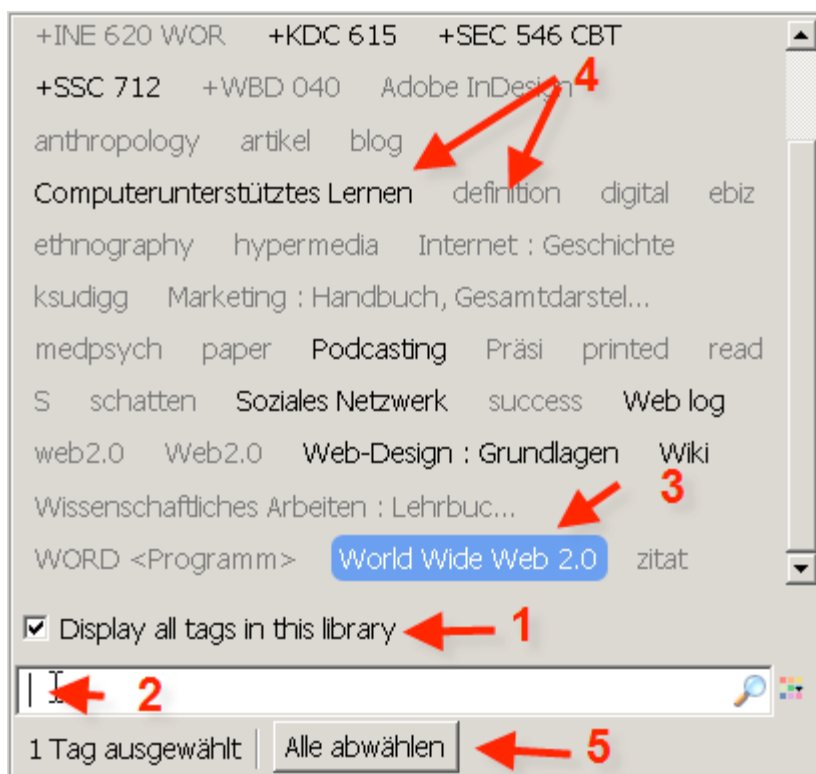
+INE 620 WOR +KDC 615 +SEC 546 CBT
+SSC 712 +WBD 040 Adobe InDesign 4
anthropology artikel blog
Computerunterstütztes Lernen definition digital ebiz
ethnography hypermedia Internet : Geschichte
ksudigg Marketing : Handbuch, Gesamtdarstel...
medpsych paper Podcasting Präsi printed read
S schatten Soziales Netzwerk success Web log
web2.0 Web2.0 Web-Design : Grundlagen Wiki
Wissenschaftliches Arbeiten : Lehrbuc... 3
WORD <Programm> World Wide Web 2.0 zitat

Display all tags in this library 1

2

1 Tag ausgewählt Alle abwählen 5